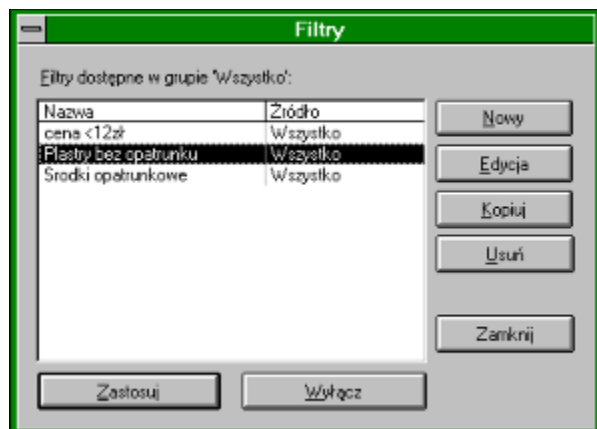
Filtry

Filtry dostępne w grupie 'Wszystko':

| Nazwa | Źródło |
|---|---|
| cena <12zł | Wszystko |
| Plastry bez opatrunku | Wszystko |
| Środki opatrunkowe | Wszystko |

Nowy

Edycja

Kopiuj

Usuń

Zamknij

Zastosuj

Wyłącz